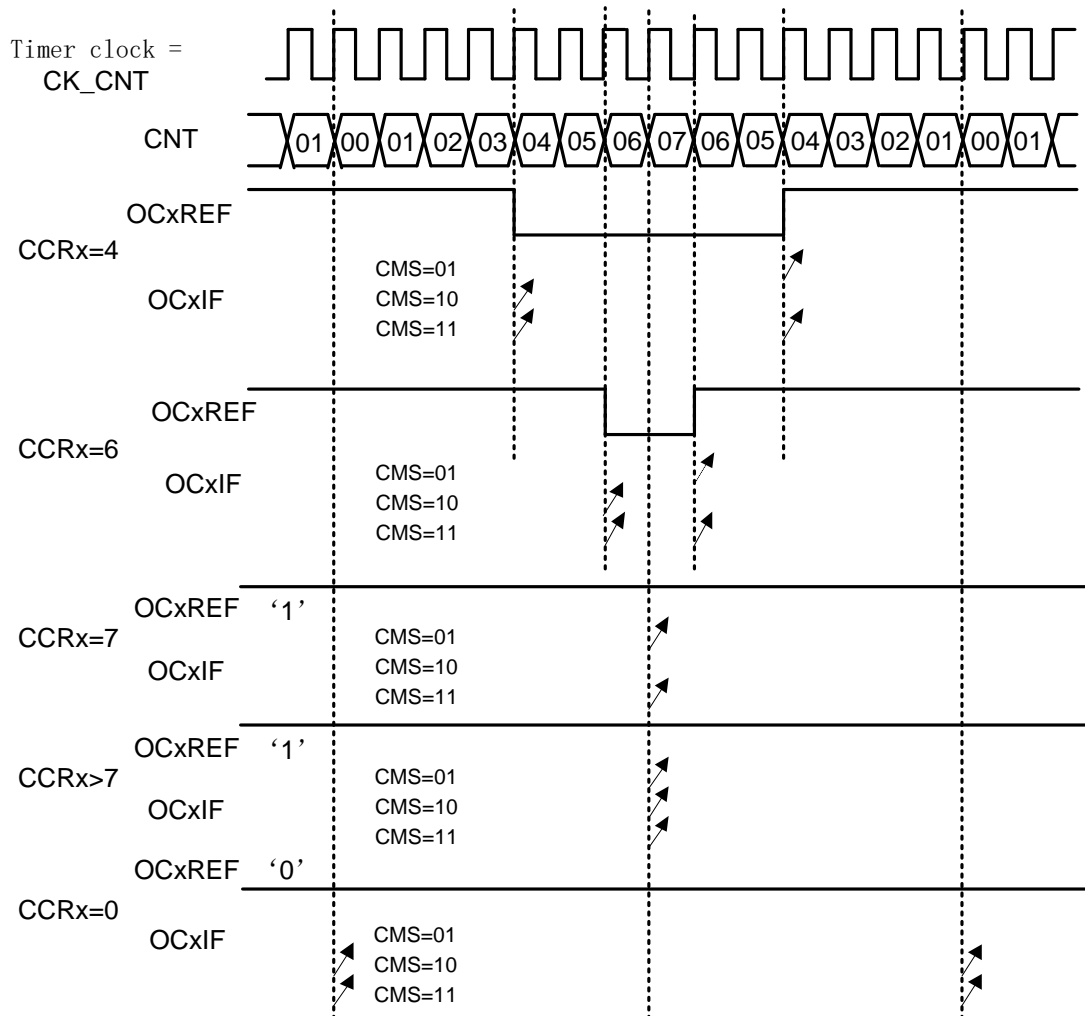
Timer clock = CK_CNT

CNT 01 00 01 02 03 04 05 06 07 06 05 04 03 02 01 00 01

OCxREF
CCRx=4
OCxIF
CMS=01
CMS=10
CMS=11

OCxREF
CCRx=6
OCxIF
CMS=01
CMS=10
CMS=11

OCxREF ‘1’
CCRx=7
OCxIF
CMS=01
CMS=10
CMS=11

OCxREF ‘1’
CCRx>7
OCxIF
CMS=01
CMS=10
CMS=11

OCxREF ‘0’
CCRx=0
OCxIF
CMS=01
CMS=10
CMS=11